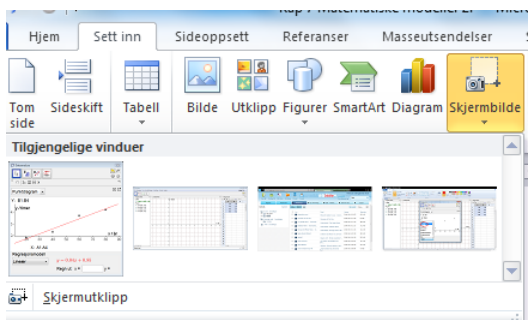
Kap 1 Matematiske modeller 2P - Micr

Hjem
Sett inn
Sideoppsett
Referanser
Masseutsendelser

Tom side
Sideskift
Tabell
Bilde
Utklipp
Figurer
SmartArt
Diagram
Skjermbilde

Tilgjengelige vinduer

Skjermutklipp